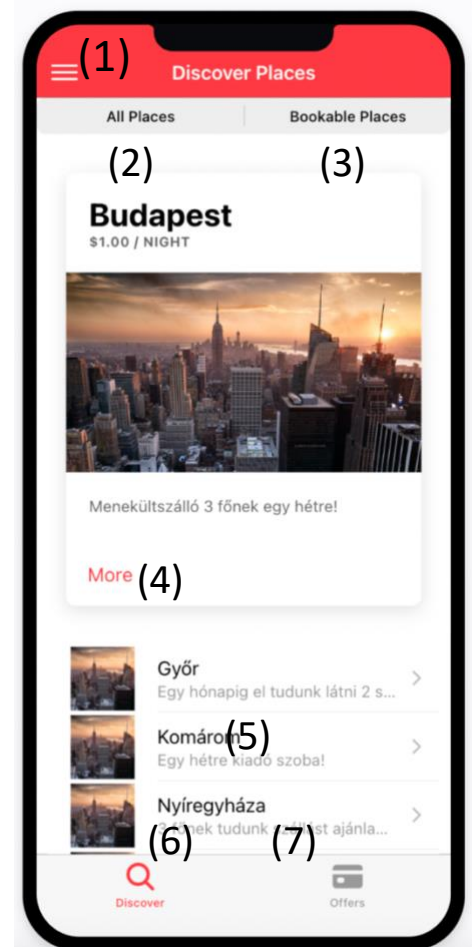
(1) Discover Places

All Places Bookable Places

(2) (3)

Budapest
$1.00 / NIGHT

Menekültszálló 3 főnek egy hétre!

More (4)

Győr
Egy hónapig el tudunk látni 2 s...

Komárom (5)
Egy hétre kiadó szoba!

Nyíregyháza
3 főnek tudunk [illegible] ajánla...

(6) (7)

Discover Offers